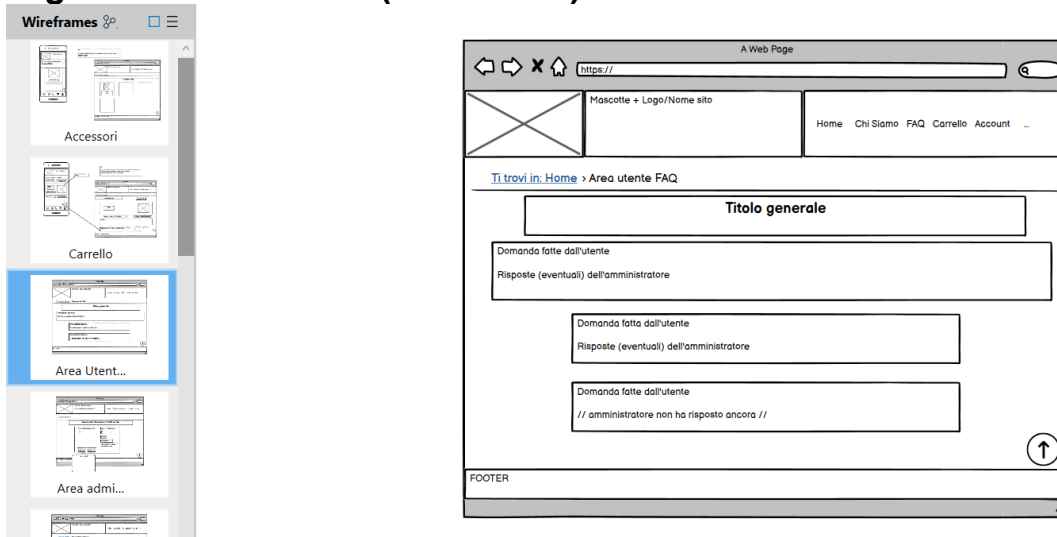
Wireframes

Accessori

Carrello

Area Utent...

Area admi...

A Web Page

https://

Mascotte + Logo/Nome sito

Home Chi Siamo FAQ Carrello Account ...

Ti trovi in: Home › Area utente FAQ

Titolo generale

Domanda fatte dall'utente

Risposte (eventuali) dell'amministratore

Domanda fatta dall'utente

Risposte (eventuali) dell'amministratore

Domanda fatte dall'utente

// amministratore non ha risposto ancora //

FOOTER